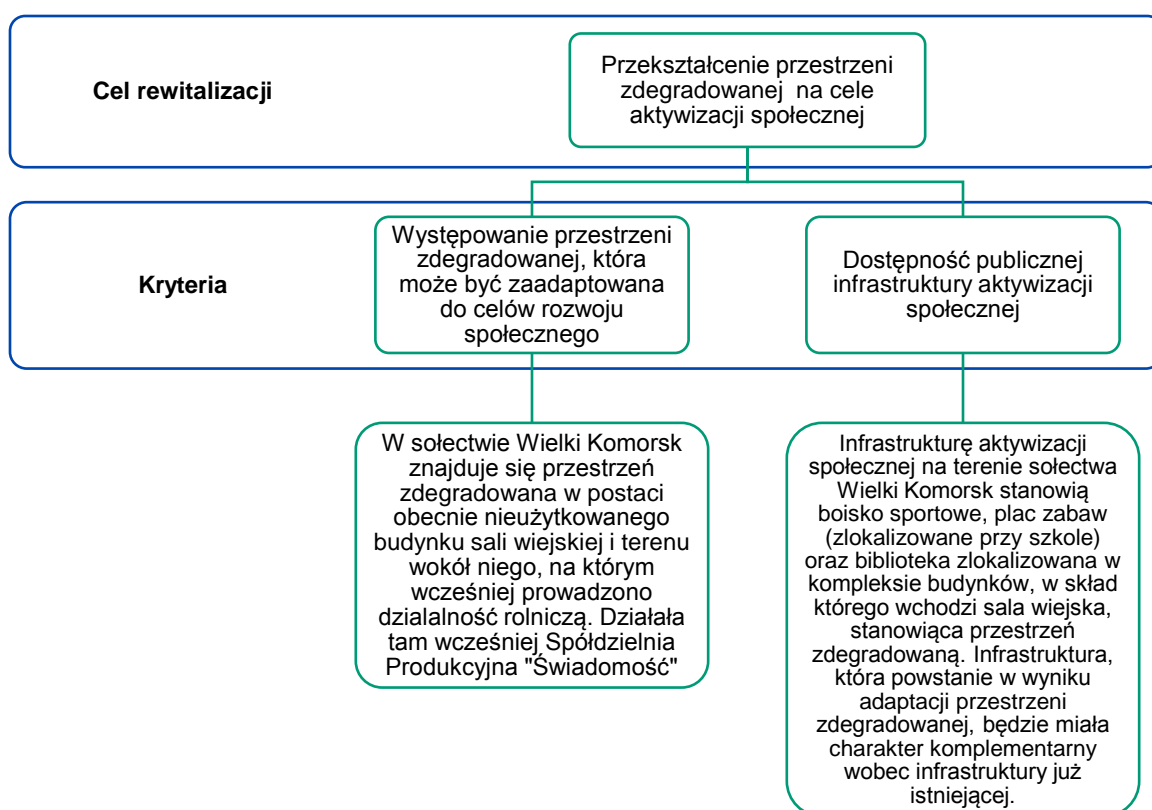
Cel rewitalizacji

Przekształcenie przestrzeni zdegradowanej na cele aktywizacji społecznej

Kryteria

Występowanie przestrzeni zdegradowanej, która może być zaadaptowana do celów rozwoju społecznego

Dostępność publicznej infrastruktury aktywizacji społecznej

W sołectwie Wielki Komorsk znajduje się przestrzeń zdegradowana w postaci obecnie nieużytkowanego budynku sali wiejskiej i terenu wokół niego, na którym wcześniej prowadzono dzialalność rolniczą. Działała tam wcześniej Spółdzielnia Produkcyjna "Świadomość"

Infrastrukturę aktywizacji społecznej na terenie sołectwa Wielki Komorsk stanowią boisko sportowe, plac zabaw (zlokalizowane przy szkole) oraz biblioteka zlokalizowana w kompleksie budynków, w skład którego wchodzi sala wiejska, stanowiąca przestrzeń zdegradowaną. Infrastruktura, która powstanie w wyniku adaptacji przestrzeni zdegradowanej, będzie miała charakter komplementarny wobec infrastruktury już istniejącej.